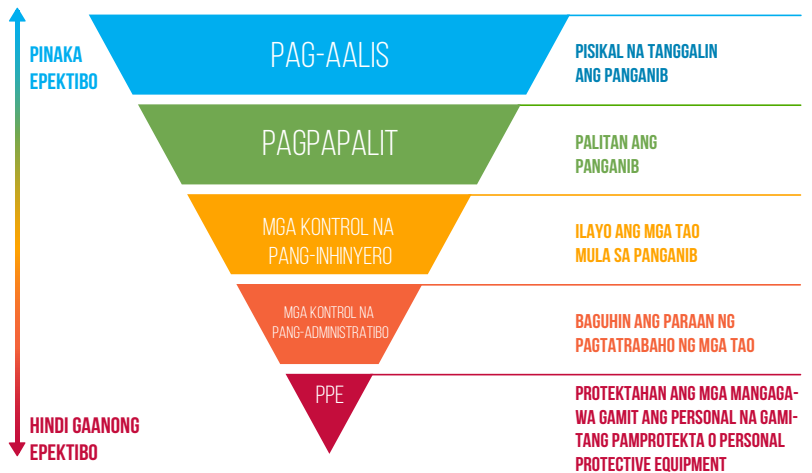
PINAKA EPEKTIBO

PAG-AALIS

PISIKAL NA TANGGALIN ANG PANGANIB

PAGPAPALIT

PALITAN ANG PANGANIB

MGA KONTROL NA PANG-INHINYERO

ILAYO ANG MGA TAO MULA SA PANGANIB

MGA KONTROL NA PANG-ADMINISTRATIBO

BAGUHIN ANG PARAAN NG PAGTATRABAHO NG MGA TAO

PPE

PROTEKTAHAN ANG MGA MANGAGAWA GAMIT ANG PERSONAL NA GAMITANG PAMPROTEKTA O PERSONAL PROTECTIVE EQUIPMENT

HINDI GAANONG EPEKTIBO